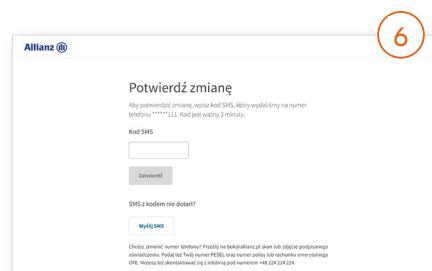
6

Allianz

Potwierdź zmianę

Aby potwierdzić zmianę, wpisz kod SMS, który wysłaliśmy na numer telefonu ******111. Kod jest ważny 3 minuty.

Kod SMS

Zatwierdź

SMS z kodem nie dotarł?

Wyślij SMS

Chcesz zmienić numer telefonu? Prześlij na bok@allianz.pl skan lub zdjęcie podpisanego oświadczenia. Podaj też Twój numer PESEL oraz numer polisy lub rachunku emerytalnego OFE. Możesz też skontaktować się z infolinią pod numerem +48 224 224 224.